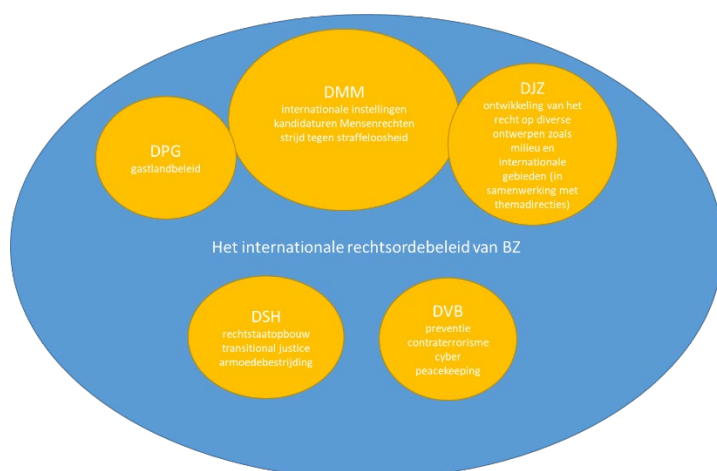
DMM
internationale instellingen
kandidaturen Mensenrechten
strijd tegen straffeloosheid

DPG
gastlandbeleid

DJZ
ontwikkeling van het recht op diverse ontwerpen zoals milieu en internationale gebieden (in samenwerking met themadirecties)

Het internationale rechtsordebeleid van BZ

DSH
rechtstaatopbouw
transitional justice
armoedebestrijding

DVB
preventie
contraterrorisme
cyber
peacekeeping